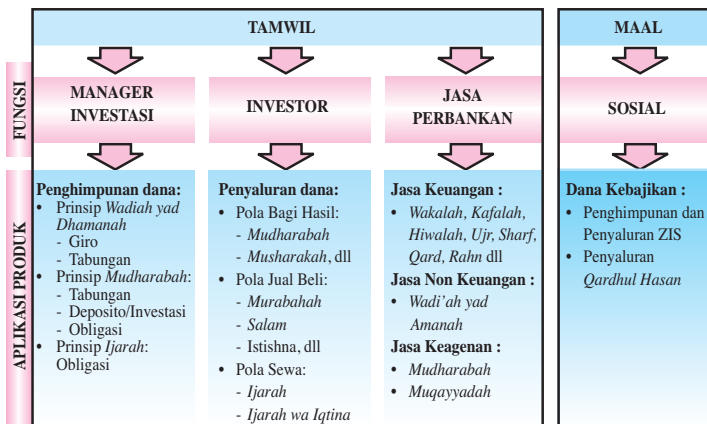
TAMWIL

MAAL

FUNGSI

MANAGER INVESTASI

INVESTOR

JASA PERBANKAN

SOSIAL

APLIKASI PRODUK

**Penghimpunan dana:**
- Prinsip *Wadiah yad Dhamanah*
  - Giro
  - Tabungan
- Prinsip *Mudharabah*:
  - Tabungan
  - Deposito/Investasi
  - Obligasi
- Prinsip *Ijarah*: Obligasi

**Penyaluran dana:**
- Pola Bagi Hasil:
  - *Mudharabah*
  - *Musharakah*, dll
- Pola Jual Beli:
  - *Murabahah*
  - *Salam*
  - Istishna, dll
- Pola Sewa:
  - *Ijarah*
  - *Ijarah wa Iqtina*

**Jasa Keuangan :**
- *Wakalah, Kafalah, Hiwalah, Ujr, Sharf, Qard, Rahn* dll

**Jasa Non Keuangan :**
- *Wadi'ah yad Amanah*

**Jasa Keagenan :**
- *Mudharabah*
- *Muqayyadah*

**Dana Kebajikan :**
- Penghimpunan dan Penyaluran ZIS
- Penyaluran *Qardhul Hasan*